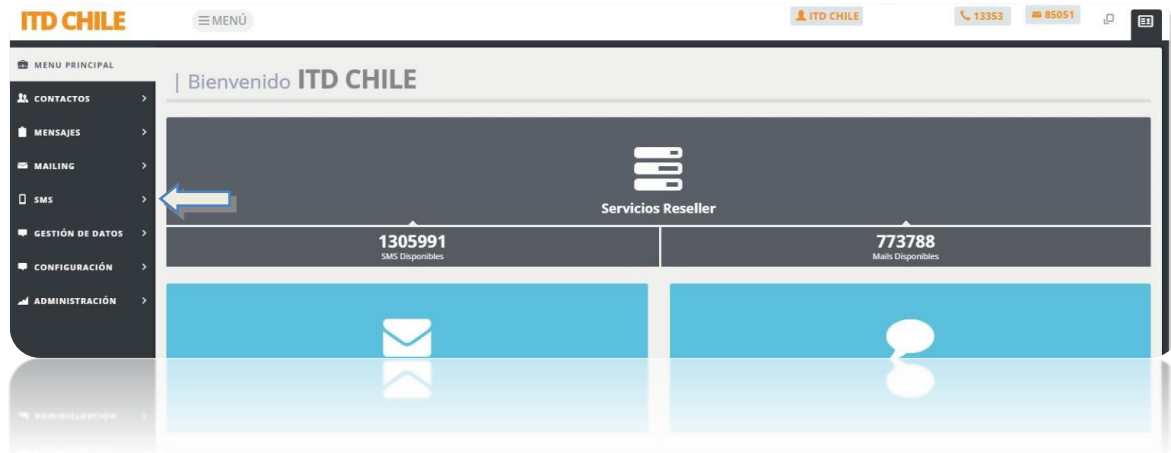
ITD CHILE
MENÚ
ITD CHILE
13353
85051

MENU PRINCIPAL
CONTACTOS
MENSAJES
MAILING
SMS
GESTIÓN DE DATOS
CONFIGURACIÓN
ADMINISTRACIÓN

| Bienvenido ITD CHILE

Servicios Reseller

1305991
SMS Disponibles

773788
Mails Disponibles